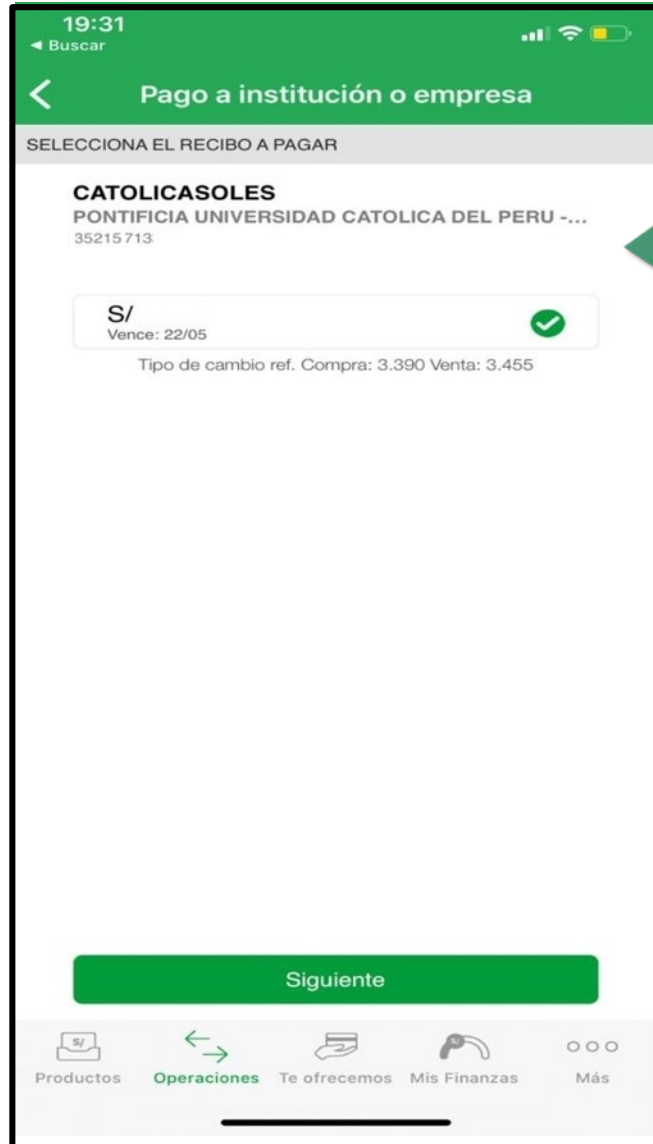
19:31
◂ Buscar

Pago a institución o empresa

SELECCIONA EL RECIBO A PAGAR

CATOLICASOLES
PONTIFICIA UNIVERSIDAD CATOLICA DEL PERU -...
35215713

S/
Vence: 22/05

Tipo de cambio ref. Compra: 3.390 Venta: 3.455

Siguiente

S/
Productos
Operaciones
Te ofrecemos
Mis Finanzas
Más